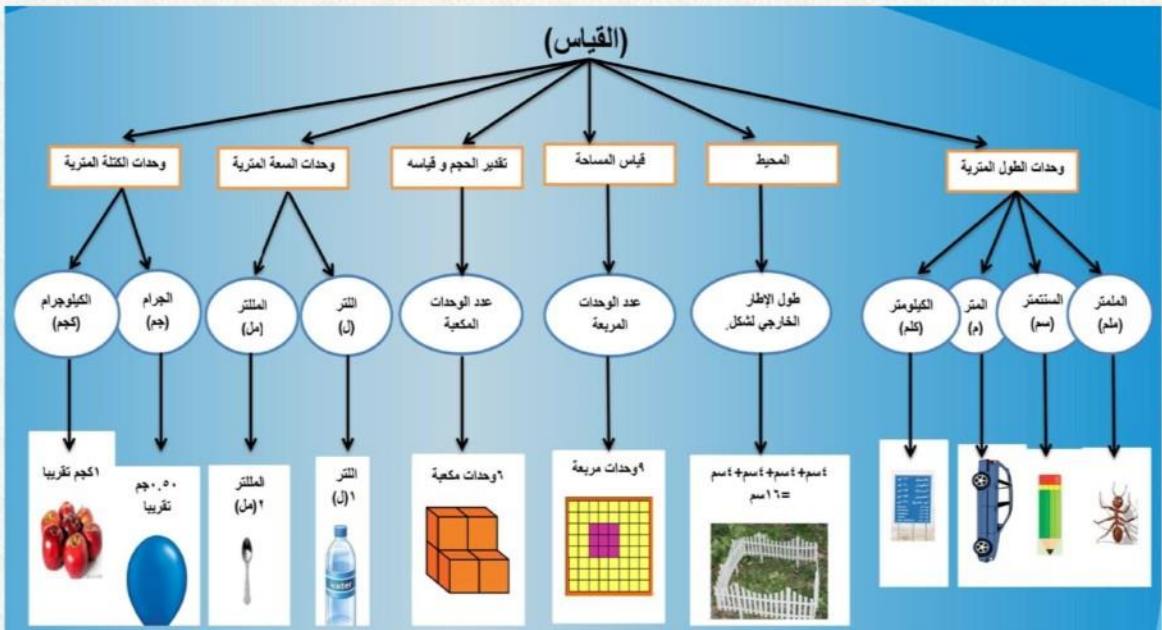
(القياس)

وحدات الطول المترية

المحيط

قياس المساحة

تقدير الحجم و قياسه

وحدات السعة المترية

وحدات الكتلة المترية

الملمتر (ملم)

السنتمتر (سم)

المتر (م)

الكيلومتر (كلم)

طول الإطار الخارجي لشكل

عدد الوحدات المربعة

عدد الوحدات المكعبة

اللتر (ل)

المللتر (مل)

الجرام (جم)

الكيلوجرام (كجم)

٤سم+ ٤سم+ ٤سم+ ٤سم =١٦سم

٩وحدات مربعة

٦وحدات مكعبة

اللتر ١(ل)

المللتر ٢ (مل)

٥٠,٠جم تقريبا

١كجم تقريبا